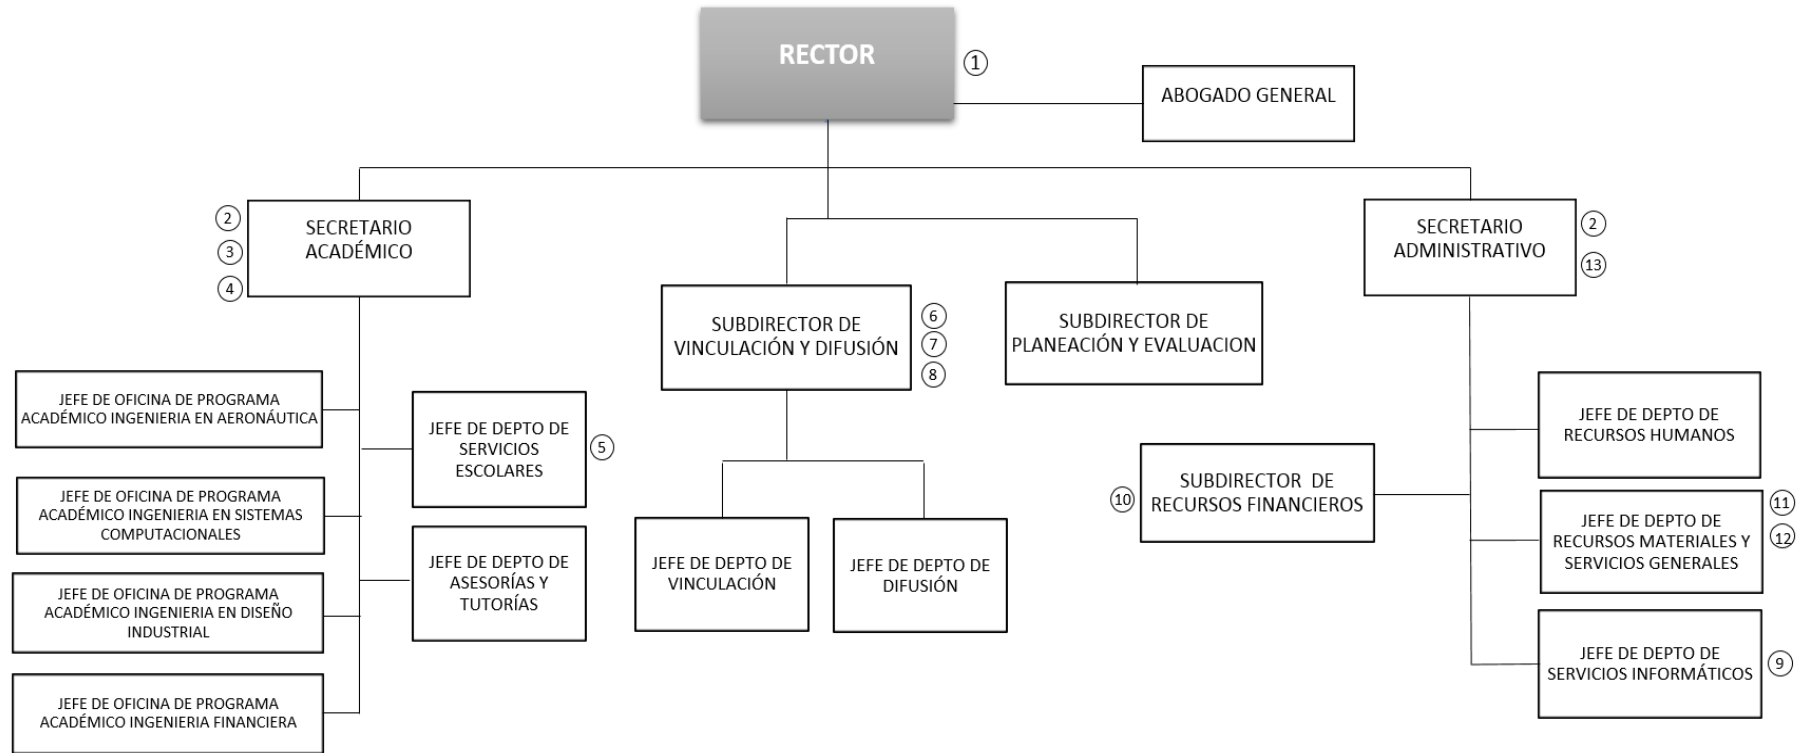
RECTOR ①

ABOGADO GENERAL

② ③ ④ SECRETARIO ACADÉMICO

SUBDIRECTOR DE VINCULACIÓN Y DIFUSIÓN ⑥ ⑦ ⑧

SUBDIRECTOR DE PLANEACIÓN Y EVALUACION

SECRETARIO ADMINISTRATIVO ② ⑬

JEFE DE OFICINA DE PROGRAMA ACADÉMICO INGENIERIA EN AERONÁUTICA

JEFE DE OFICINA DE PROGRAMA ACADÉMICO INGENIERIA EN SISTEMAS COMPUTACIONALES

JEFE DE OFICINA DE PROGRAMA ACADÉMICO INGENIERIA EN DISEÑO INDUSTRIAL

JEFE DE OFICINA DE PROGRAMA ACADÉMICO INGENIERIA FINANCIERA

JEFE DE DEPTO DE SERVICIOS ESCOLARES ⑤

JEFE DE DEPTO DE ASESORÍAS Y TUTORÍAS

JEFE DE DEPTO DE VINCULACIÓN

JEFE DE DEPTO DE DIFUSIÓN

⑩ SUBDIRECTOR DE RECURSOS FINANCIEROS

JEFE DE DEPTO DE RECURSOS HUMANOS

JEFE DE DEPTO DE RECURSOS MATERIALES Y SERVICIOS GENERALES ⑪ ⑫

JEFE DE DEPTO DE SERVICIOS INFORMÁTICOS ⑨